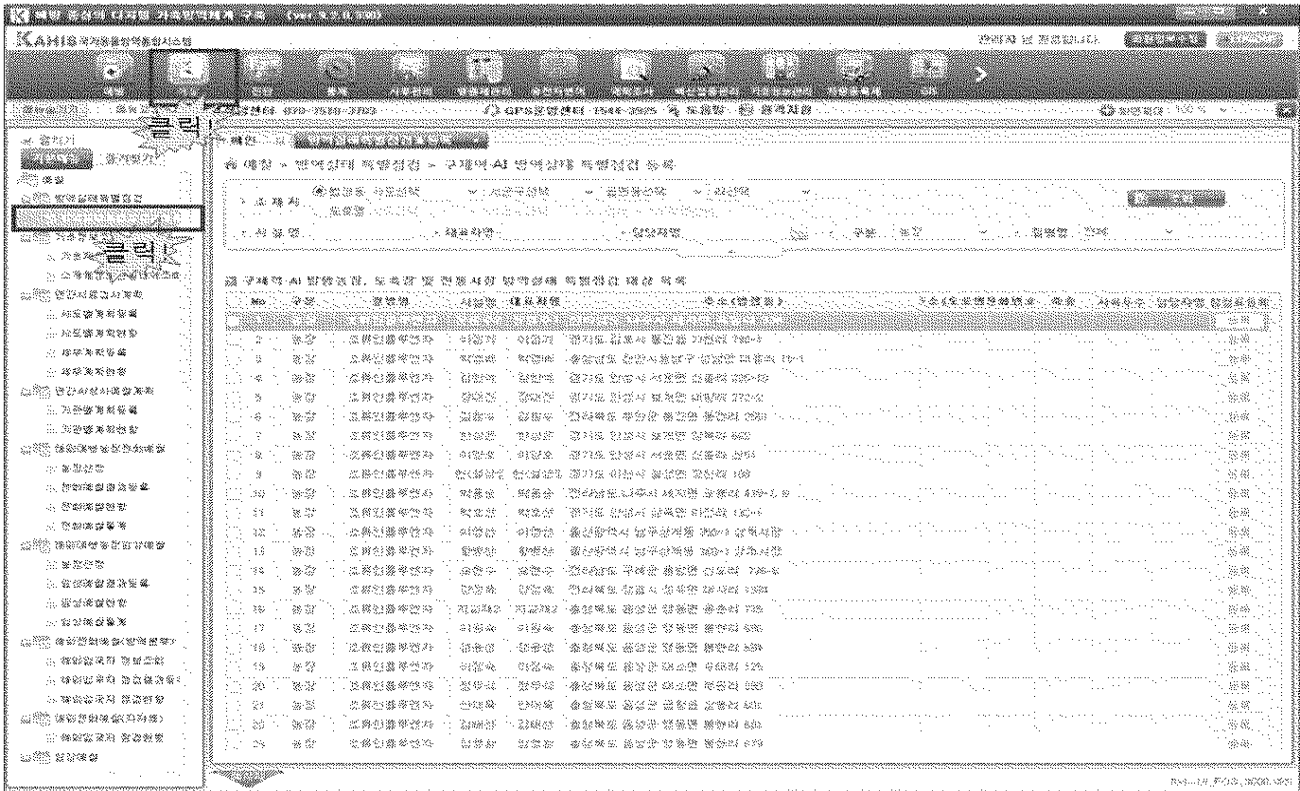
KAHIS

클릭!

클릭!

예찰 > 방역상태 특별점검 > 구제역·AI 방역상태 특별점검 등록

구제역·AI 발생농장, 도축장 및 관련 시설 방역상태 특별점검 대상 목록

| No | 구분 | 업종명 | 사업장 | 대표자명 | 주소(행정동) |
|---|---|---|---|---|---|
| 2 | 농장 | 소축산물판매업자 | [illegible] | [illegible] | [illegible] |
| 3 | 농장 | 소축산물판매업자 | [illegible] | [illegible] | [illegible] |
| 4 | 농장 | 소축산물판매업자 | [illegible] | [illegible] | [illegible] |
| 5 | 농장 | 소축산물판매업자 | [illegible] | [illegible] | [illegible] |
| 6 | 농장 | 소축산물판매업자 | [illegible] | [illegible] | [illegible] |
| 7 | 농장 | 소축산물판매업자 | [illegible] | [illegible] | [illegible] |
| 8 | 농장 | 소축산물판매업자 | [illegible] | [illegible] | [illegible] |
| 9 | 농장 | 소축산물판매업자 | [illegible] | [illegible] | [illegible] |
| 10 | 농장 | 소축산물판매업자 | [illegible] | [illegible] | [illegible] |
| 11 | 농장 | 소축산물판매업자 | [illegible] | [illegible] | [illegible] |
| 12 | 농장 | 소축산물판매업자 | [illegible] | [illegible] | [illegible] |
| 13 | 농장 | 소축산물판매업자 | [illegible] | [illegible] | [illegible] |
| 14 | 농장 | 소축산물판매업자 | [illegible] | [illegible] | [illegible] |
| 15 | 농장 | 소축산물판매업자 | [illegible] | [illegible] | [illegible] |
| 16 | 농장 | 소축산물판매업자 | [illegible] | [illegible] | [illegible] |
| 17 | 농장 | 소축산물판매업자 | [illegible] | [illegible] | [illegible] |
| 18 | 농장 | 소축산물판매업자 | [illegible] | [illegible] | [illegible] |
| 19 | 농장 | 소축산물판매업자 | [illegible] | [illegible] | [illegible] |
| 20 | 농장 | 소축산물판매업자 | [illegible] | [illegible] | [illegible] |
| 21 | 농장 | 소축산물판매업자 | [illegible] | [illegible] | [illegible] |
| 22 | 농장 | 소축산물판매업자 | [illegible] | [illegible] | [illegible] |
| 23 | 농장 | 소축산물판매업자 | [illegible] | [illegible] | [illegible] |